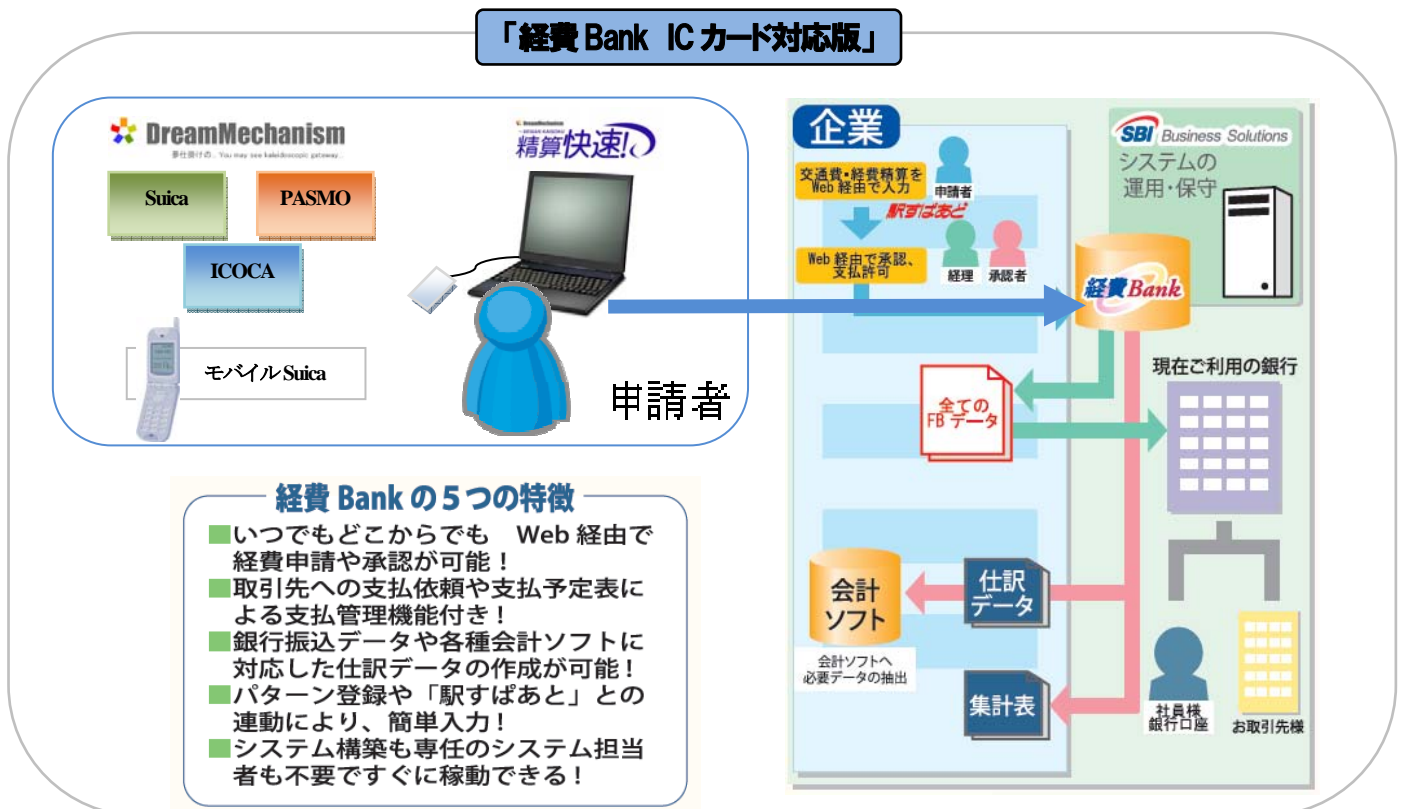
「経費 Bank IC カード対応版」

DreamMechanism
夢仕掛けの... You may see kaleidoscopic gateway.

Suica
PASMO
ICOCA
モバイルSuica

DreamMechanism
精算快速!

申請者

経費 Bank の５つの特徴
■いつでもどこからでも Web 経由で経費申請や承認が可能！
■取引先への支払依頼や支払予定表による支払管理機能付き！
■銀行振込データや各種会計ソフトに対応した仕訳データの作成が可能！
■パターン登録や「駅すぱあと」との連動により、簡単入力！
■システム構築も専任のシステム担当者も不要ですぐに稼動できる！

企業
交通費・経費精算をWeb経由で入力
申請者
駅すぱあと
Web経由で承認、支払許可
経理
承認者

SBI Business Solutions
システムの運用・保守

経費Bank

現在ご利用の銀行

全てのFBデータ

仕訳データ
会計ソフト
会計ソフトへ必要データの抽出
集計表

社員様銀行口座
お取引先様